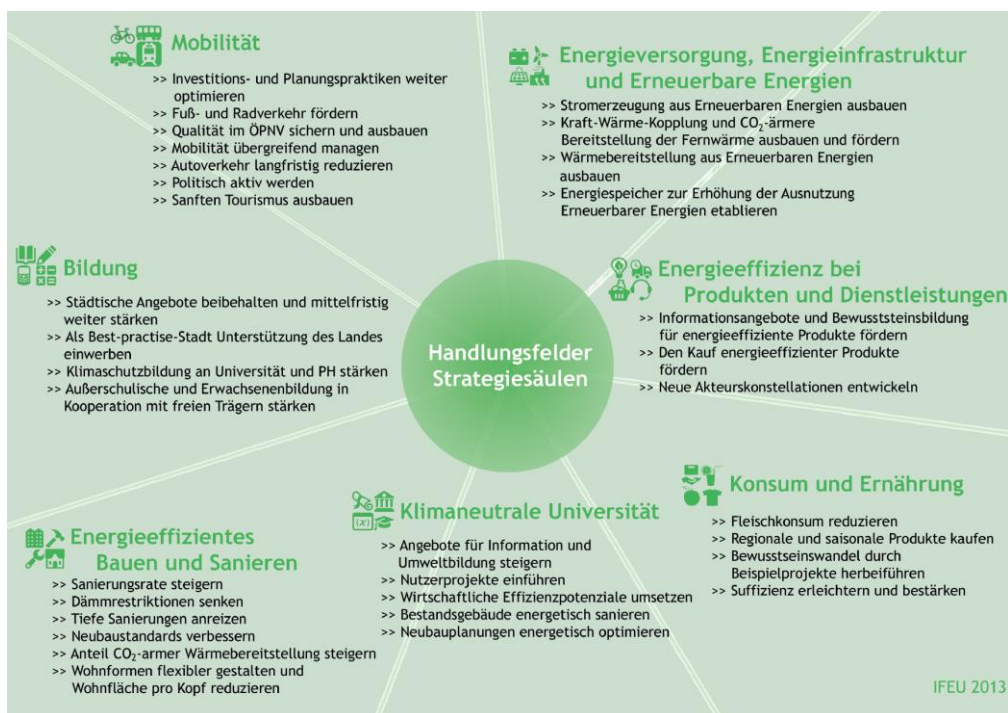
Mobilität

>> Investitions- und Planungspraktiken weiter optimieren
>> Fuß- und Radverkehr fördern
>> Qualität im ÖPNV sichern und ausbauen
>> Mobilität übergreifend managen
>> Autoverkehr langfristig reduzieren
>> Politisch aktiv werden
>> Sanften Tourismus ausbauen

Energieversorgung, Energieinfrastruktur und Erneuerbare Energien

>> Stromerzeugung aus Erneuerbaren Energien ausbauen
>> Kraft-Wärme-Kopplung und $CO_2$-ärmere Bereitstellung der Fernwärme ausbauen und fördern
>> Wärmebereitstellung aus Erneuerbaren Energien ausbauen
>> Energiespeicher zur Erhöhung der Ausnutzung Erneuerbarer Energien etablieren

Bildung

>> Städtische Angebote beibehalten und mittelfristig weiter stärken
>> Als Best-practise-Stadt Unterstützung des Landes einwerben
>> Klimaschutzbildung an Universität und PH stärken
>> Außerschulische und Erwachsenenbildung in Kooperation mit freien Trägern stärken

Handlungsfelder Strategiesäulen

Energieeffizienz bei Produkten und Dienstleistungen

>> Informationsangebote und Bewusstseinsbildung für energieeffiziente Produkte fördern
>> Den Kauf energieeffizienter Produkte fördern
>> Neue Akteurskonstellationen entwickeln

Konsum und Ernährung

>> Fleischkonsum reduzieren
>> Regionale und saisonale Produkte kaufen
>> Bewusstseinswandel durch Beispielprojekte herbeiführen
>> Suffizienz erleichtern und bestärken

Klimaneutrale Universität

>> Angebote für Information und Umweltbildung steigern
>> Nutzerprojekte einführen
>> Wirtschaftliche Effizienzpotenziale umsetzen
>> Bestandsgebäude energetisch sanieren
>> Neubauplanungen energetisch optimieren

Energieeffizientes Bauen und Sanieren

>> Sanierungsrate steigern
>> Dämmrestriktionen senken
>> Tiefe Sanierungen anreizen
>> Neubaustandards verbessern
>> Anteil $CO_2$-armer Wärmebereitstellung steigern
>> Wohnformen flexibler gestalten und Wohnfläche pro Kopf reduzieren

IFEU 2013